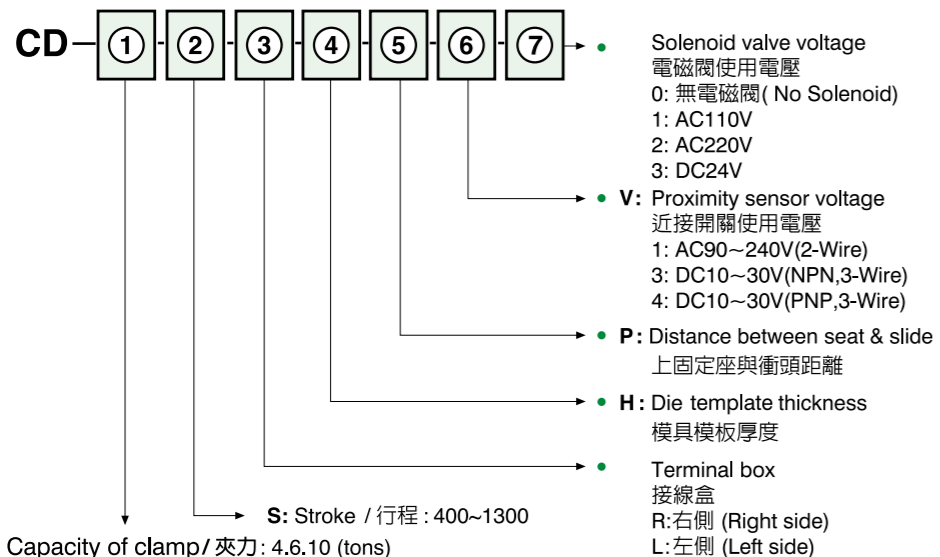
CD – ① - ② - ③ - ④ - ⑤ - ⑥ - ⑦

Solenoid valve voltage
電磁閥使用電壓
0: 無電磁閥( No Solenoid)
1: AC110V
2: AC220V
3: DC24V

V: Proximity sensor voltage
近接開關使用電壓
1: AC90～240V(2-Wire)
3: DC10～30V(NPN,3-Wire)
4: DC10～30V(PNP,3-Wire)

P: Distance between seat & slide
上固定座與衝頭距離

H: Die template thickness
模具模板厚度

Terminal box
接線盒
R:右側 (Right side)
L:左側 (Left side)

S: Stroke / 行程 : 400~1300

Capacity of clamp/ 夾力: 4.6.10 (tons)